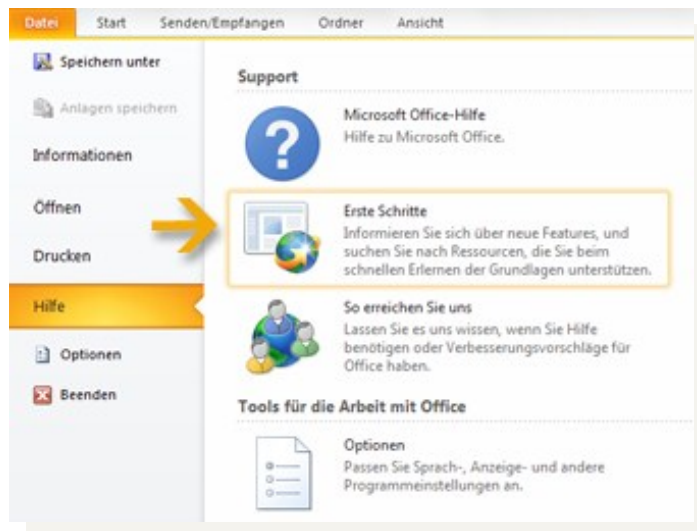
Datei Start Senden/Empfangen Ordner Ansicht

Speichern unter

Anlagen speichern

Informationen

Öffnen

Drucken

Hilfe

Optionen

Beenden

Support

Microsoft Office-Hilfe
Hilfe zu Microsoft Office.

Erste Schritte
Informieren Sie sich über neue Features, und suchen Sie nach Ressourcen, die Sie beim schnellen Erlernen der Grundlagen unterstützen.

So erreichen Sie uns
Lassen Sie es uns wissen, wenn Sie Hilfe benötigen oder Verbesserungsvorschläge für Office haben.

Tools für die Arbeit mit Office

Optionen
Passen Sie Sprach-, Anzeige- und andere Programmeinstellungen an.